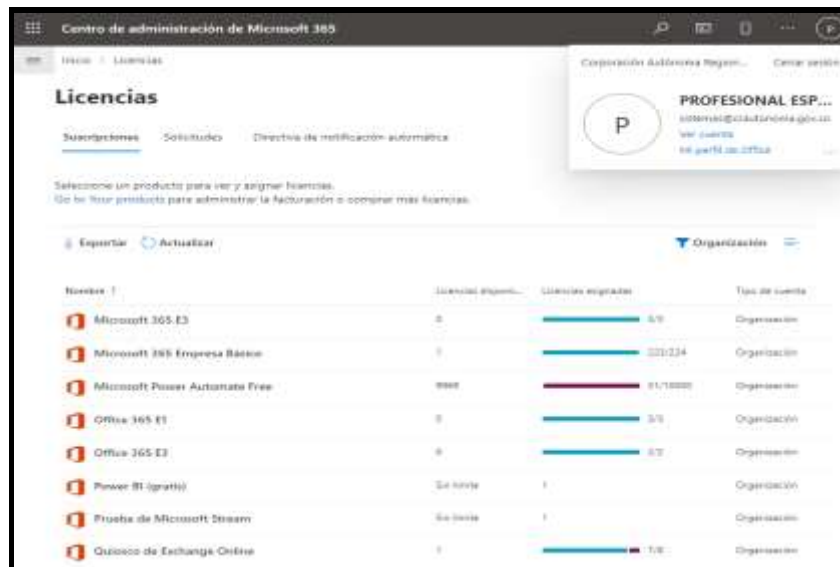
Centro de administración de Microsoft 365

Inicio > Licencias

Corporación Autónoma Region... Cerrar sesión

P

PROFESIONAL ESP...

sistemas@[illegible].gov.co

Ver cuenta

Mi perfil de Office

Licencias

Suscripciones Solicitudes Directiva de notificación automática

Seleccione un producto para ver y asignar licencias.

Go to Your products para administrar la facturación o comprar más licencias.

Exportar Actualizar

Organización

| Nombre ↑ | Licencias disponi... | Licencias asignadas | Tipo de cuenta |
|---|---|---|---|
| Microsoft 365 E3 | 0 | 5/5 | Organización |
| Microsoft 365 Empresa Básico | 1 | 223/224 | Organización |
| Microsoft Power Automate Free | 9969 | 31/10000 | Organización |
| Office 365 E1 | 0 | 3/3 | Organización |
| Office 365 E3 | 0 | 2/2 | Organización |
| Power BI (gratis) | Sin límite | 1 | Organización |
| Prueba de Microsoft Stream | Sin límite | 1 | Organización |
| Quiosco de Exchange Online | 1 | 7/8 | Organización |